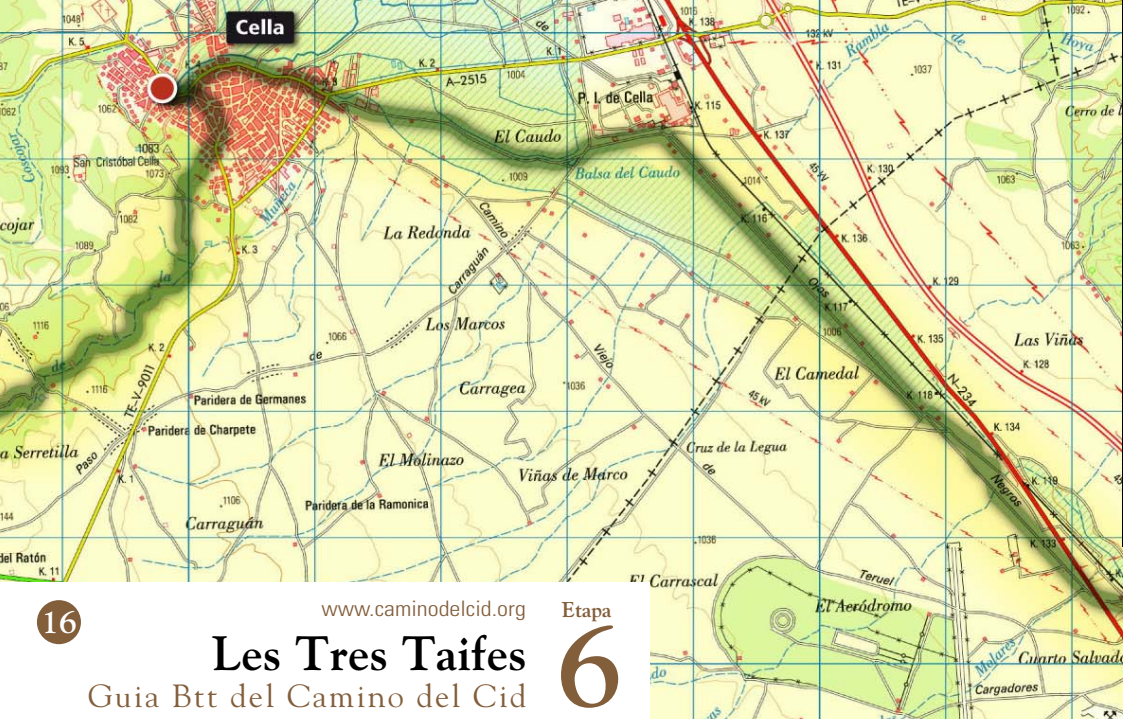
Cella
1048
K. 5
37
1062
1063
San Cristóbal Cella
1093
1073
Cocolla
cojar
1082
1089
K. 3
K. 2
A-2515
1004
de
1016
K. 138
132 kV
Rambla
de
Hoya
1092
K. 131
1037
P. I. de Cella
K. 115
El Caudo
K. 137
Cerro de l
Balsa del Caudo
1009
1014
45 kV
K. 130
1063
Mujeca
La Redonda
Camino
K. 116
K. 136
1063
Carraguán
K. 129
1116
Los Marcos
K. 117
Ojos
1066
de
1006
K. 135
Las Viñas
K. 2
Viejo
K. 128
de
Carragea
1036
El Camedal
1116
TE-V-9011
Paridera de Germanes
45 kV
K. 118
N-234
Paridera de Charpete
Cruz de la Legua
K. 134
a Serretilla
Paso
El Molinazo
de
K. 1
Viñas de Marco
Negros
K. 119
1106
Paridera de la Ramonica
144
Carraguán
1036
K. 133
del Ratón
K. 11
El Carrascal
Teruel
El Aeródromo
Molares
Cuarto Salvad
do
Cargadores
16
www.caminodelcid.org
Etapa
Les Tres Taifes
6
Guia Btt del Camino del Cid